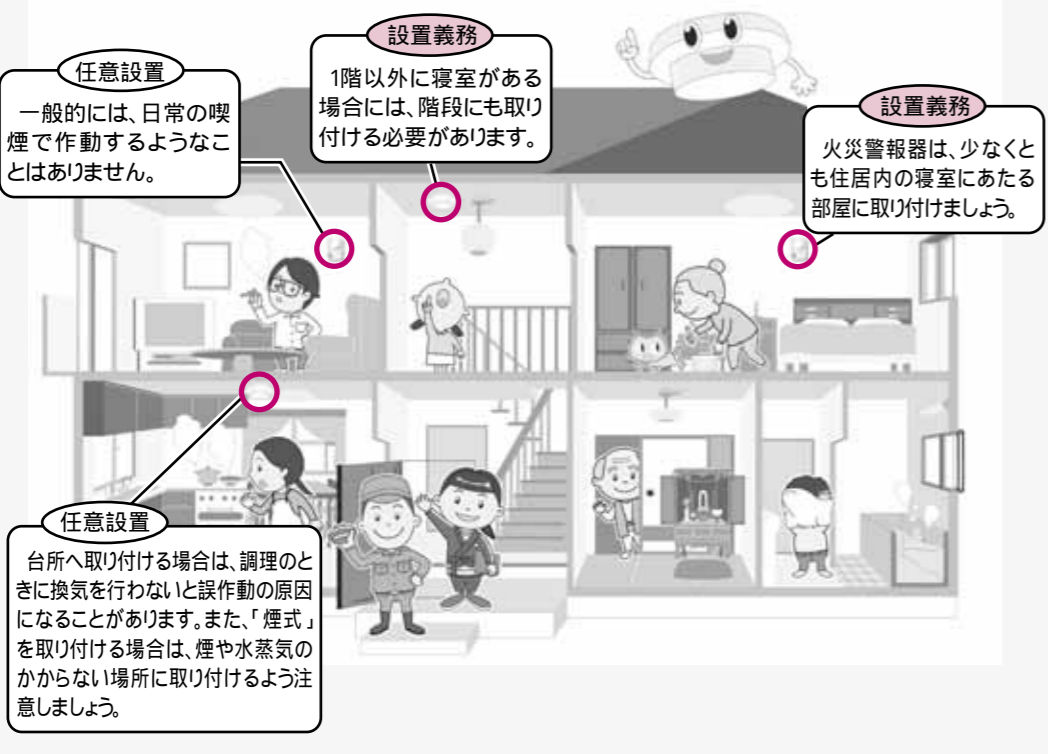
任意設置

一般的には、日常の喫煙で作動するようなことはありません。

設置義務

1階以外に寝室がある場合には、階段にも取り付ける必要があります。

設置義務

火災警報器は、少なくとも住居内の寝室にあたる部屋に取り付けましょう。

任意設置

台所へ取り付ける場合は、調理のときに換気を行わないと誤作動の原因になることがあります。また、「煙式」を取り付ける場合は、煙や水蒸気のかからない場所に取り付けるよう注意しましょう。